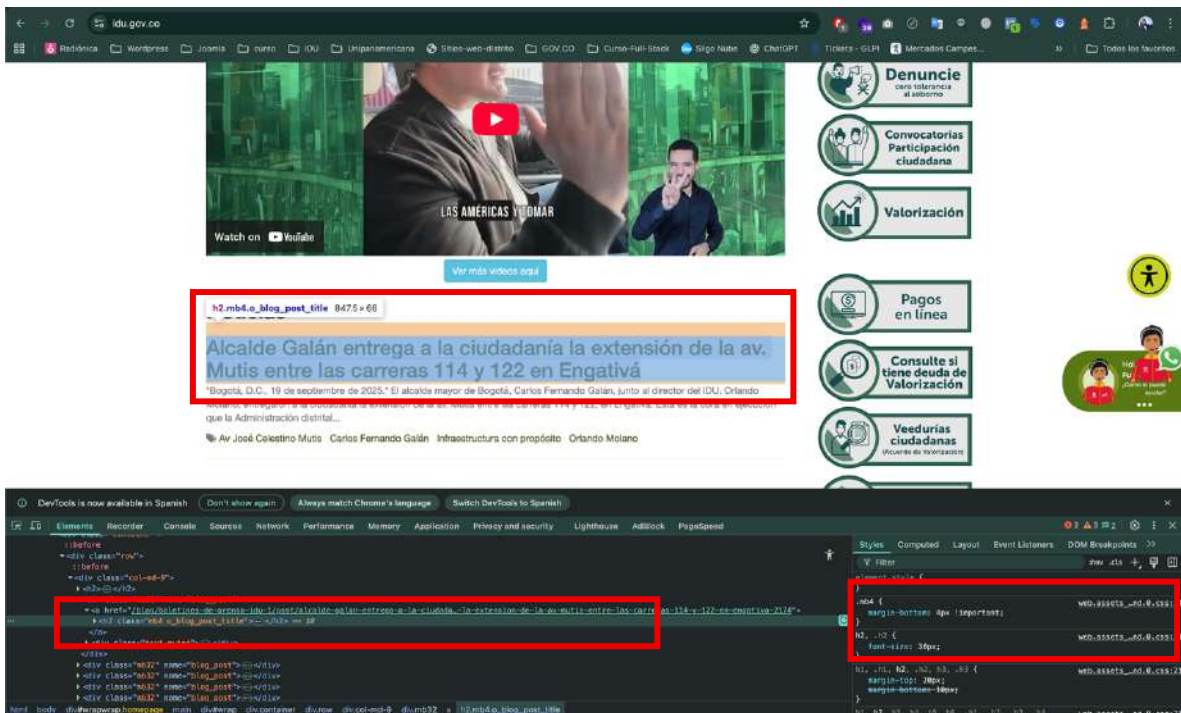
idu.gov.co

Radiónica Wordpress Joomla curso IDU Unipanamericana Sitios-web-distrito GOV.CO Curso-Full-Stack Sigo Nube ChatGPT Tickets - GLPI Mercados Campes... Todos los favoritos

LAS AMÉRICAS Y TOMAR

Watch on YouTube

Ver más videos aquí

h2.mb4.o_blog_post_title 847.5 × 66

Alcalde Galán entrega a la ciudadanía la extensión de la av. Mutis entre las carreras 114 y 122 en Engativá

"Bogotá, D.C., 19 de septiembre de 2025." El alcalde mayor de Bogotá, Carlos Fernando Galán, junto al director del IDU, Orlando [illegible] entregaron a la ciudadanía la extensión de la av. Mutis entre las carreras 114 y 122, en Engativá. Esta es la obra en ejecución que la Administración distrital...

Av José Celestino Mutis Carlos Fernando Galán Infraestructura con propósito Orlando Molano

Denuncie cero tolerancia al soborno

Convocatorias Participación ciudadana

Valorización

Pagos en línea

Consulte si tiene deuda de Valorización

Veedurías ciudadanas (Acuerdo de Valorización)

DevTools is now available in Spanish Don't show again Always match Chrome's language Switch DevTools to Spanish

Elements Recorder Console Sources Network Performance Memory Application Privacy and security Lighthouse AdBlock PageSpeed

::before
<div class="row">
::before
<div class="col-md-9">
<h2>…</h2>
<a href="/blog/boletines-de-prensa-idu-1/post/alcalde-galan-entrega-a-la-ciudada...-la-extension-de-la-av-mutis-entre-las-carreras-114-y-122-en-engativa-2174">
<h2 class="mb4 o_blog_post_title">…</h2> == $0
</a>
<div class="text-muted">…</div>
</div>
<div class="mb32" name="blog_post">…</div>
<div class="mb32" name="blog_post">…</div>
<div class="mb32" name="blog_post">…</div>
<div class="mb32" name="blog_post">…</div>

html body div#wrapwrap.homepage main div#wrap div.container div.row div.col-md-9 div.mb32 h2.mb4.o_blog_post_title

Styles Computed Layout Event Listeners DOM Breakpoints

Filter :hov .cls

element.style {
}
.mb4 { web.assets_.ed.0.css:
margin-bottom: 4px !important;
}
h2, .h2 { web.assets_.ed.0.css:
font-size: 30px;
}
h1, .h1, h2, .h2, h3, .h3 { web.assets_.ed.0.css:
margin-top: 20px;
margin-bottom: 10px;